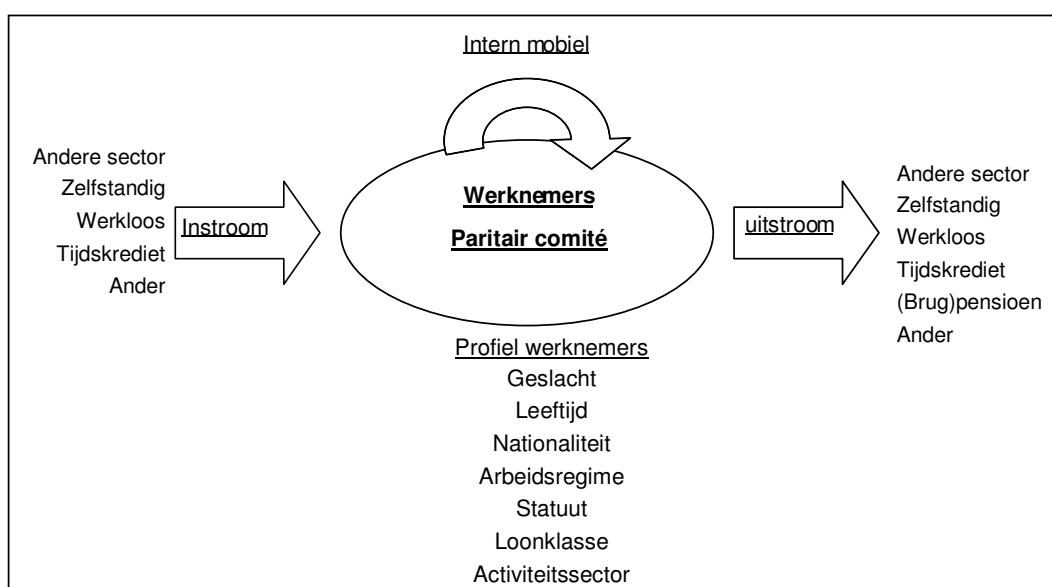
Intern mobiel

Andere sector
Zelfstandig
Werkloos
Tijdskrediet
Ander

Instroom

Werknemers
Paritair comité

uitstroom

Andere sector
Zelfstandig
Werkloos
Tijdskrediet
(Brug)pensioen
Ander

Profiel werknemers
Geslacht
Leeftijd
Nationaliteit
Arbeidsregime
Statuut
Loonklasse
Activiteitssector